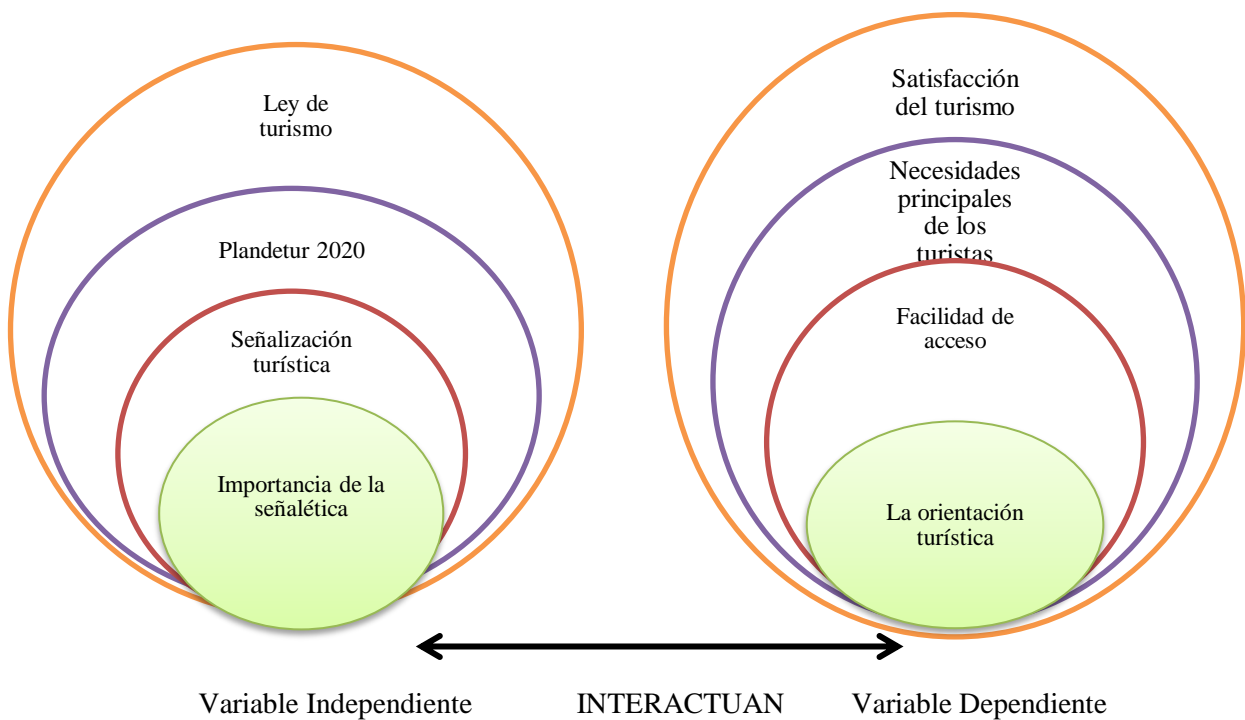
Ley de turismo

Plandetur 2020

Señalización turística

Importancia de la señalética

Satisfacción del turismo

Necesidades principales de los turistas

Facilidad de acceso

La orientación turística

Variable Independiente

INTERACTUAN

Variable Dependiente